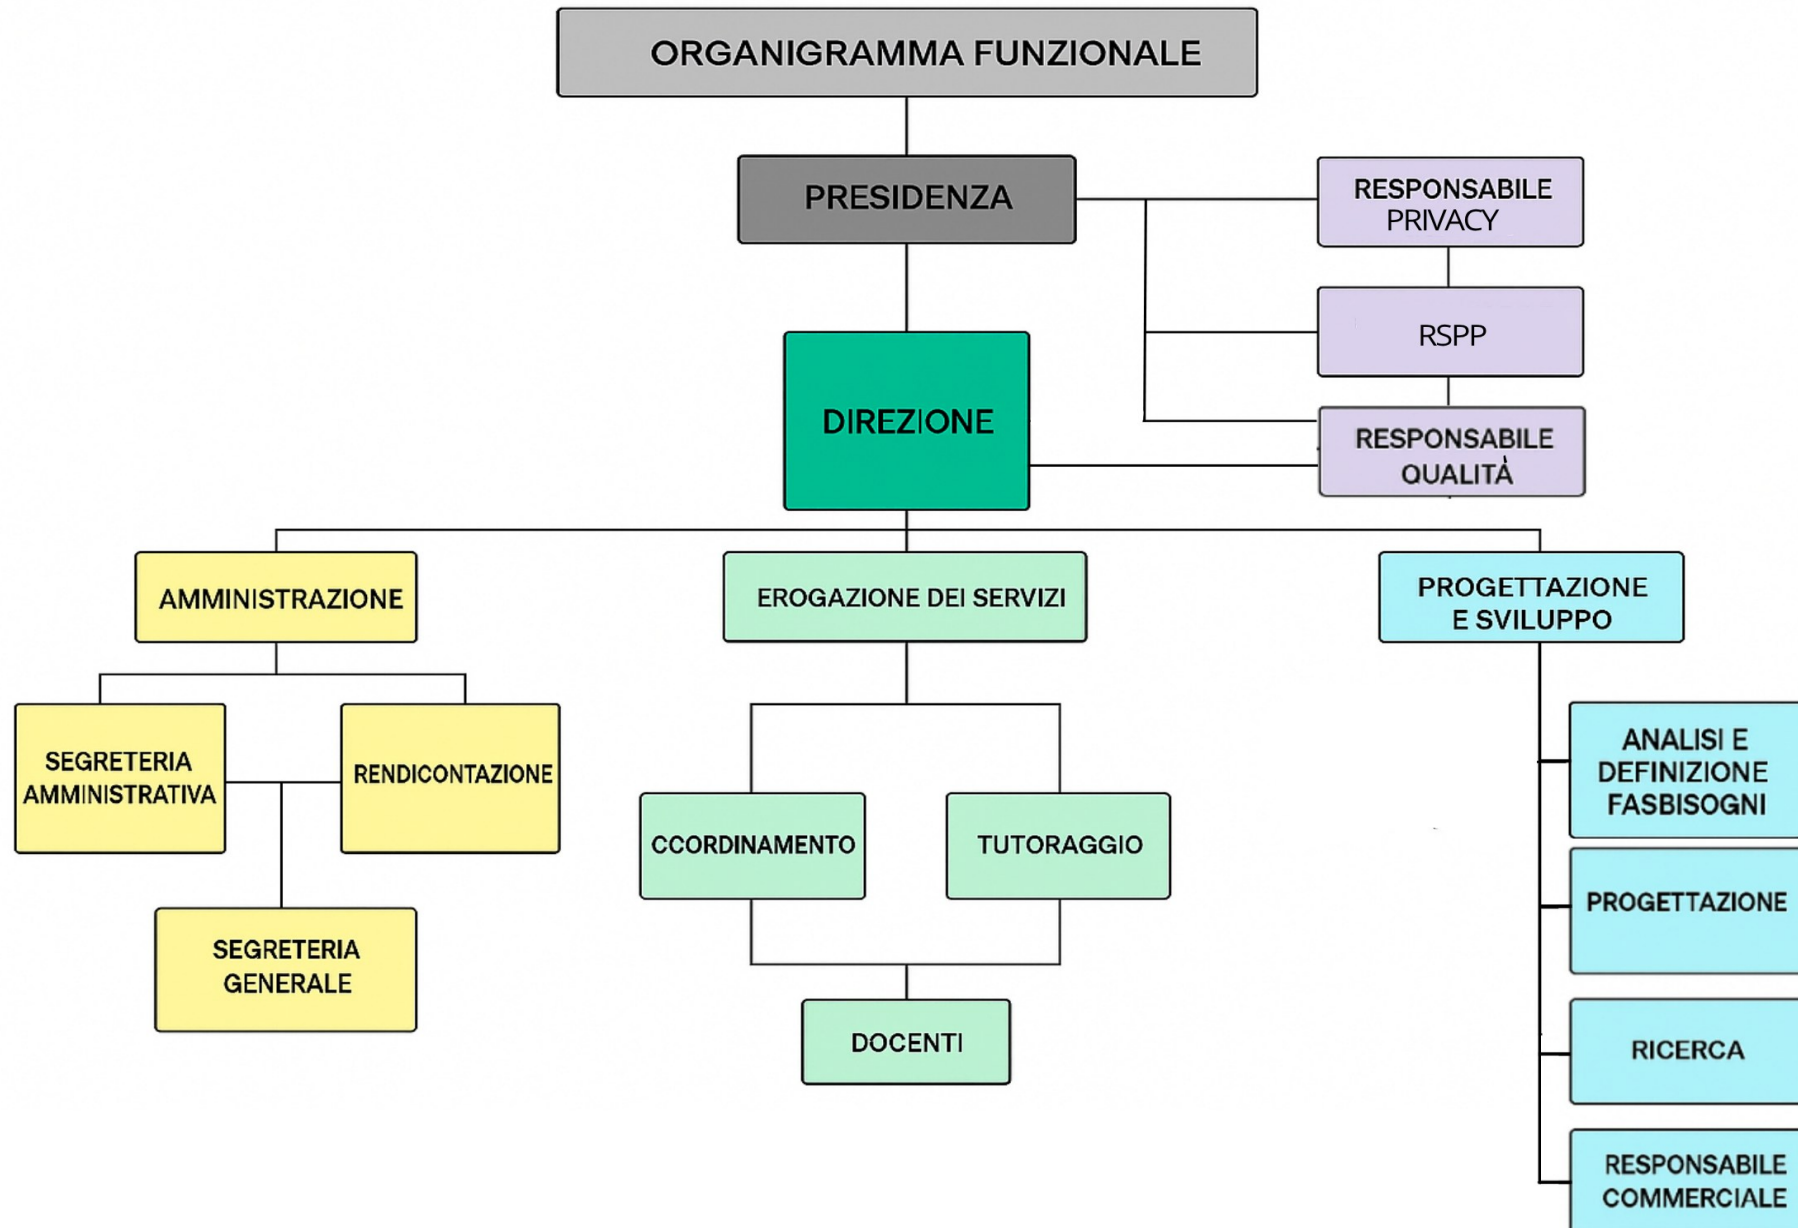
ORGANIGRAMMA FUNZIONALE

PRESIDENZA

RESPONSABILE PRIVACY

RSPP

RESPONSABILE QUALITÀ

DIREZIONE

AMMINISTRAZIONE

EROGAZIONE DEI SERVIZI

PROGETTAZIONE E SVILUPPO

SEGRETERIA AMMINISTRATIVA

RENDICONTAZIONE

SEGRETERIA GENERALE

CCORDINAMENTO

TUTORAGGIO

DOCENTI

ANALISI E DEFINIZIONE FASBISOGNI

PROGETTAZIONE

RICERCA

RESPONSABILE COMMERCIALE